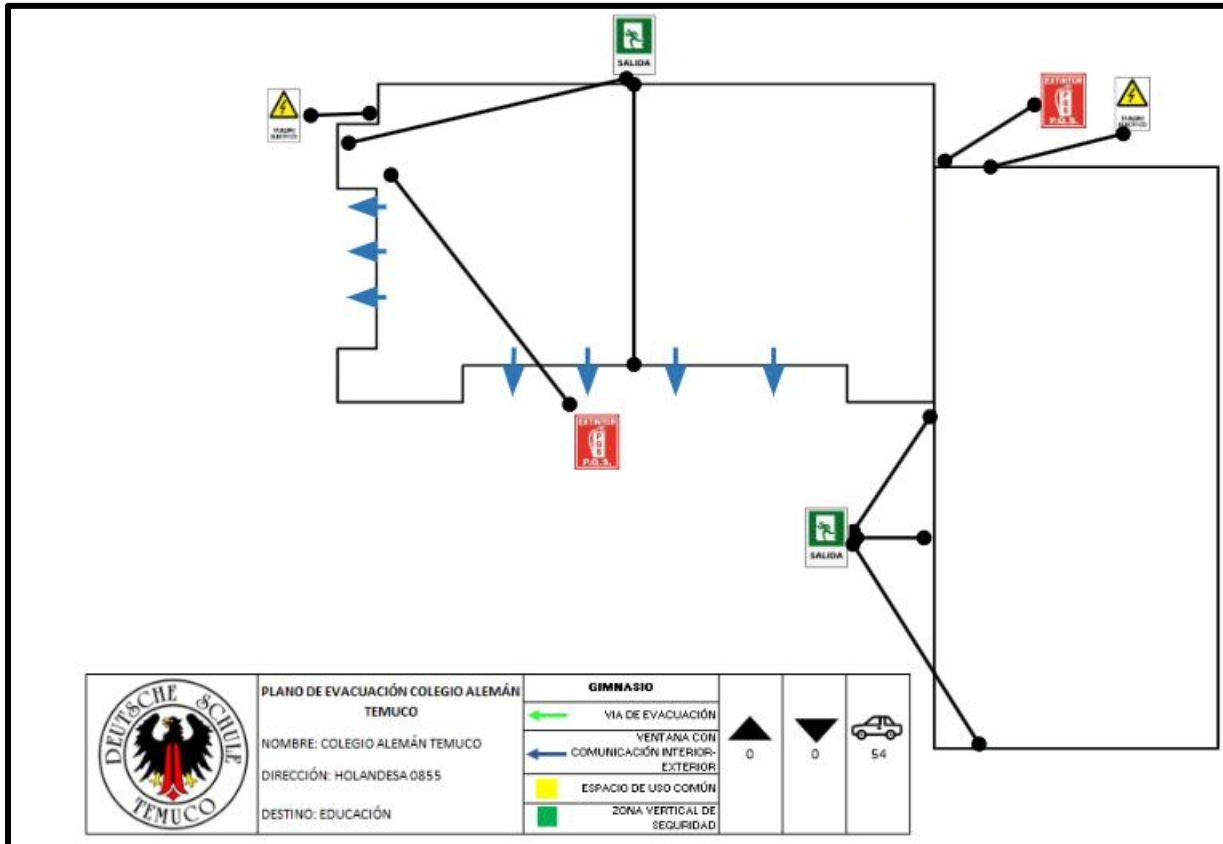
SALIDA

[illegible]

EXTINTOR
P.Q.S.

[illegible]

EXTINTOR
P.Q.S.

SALIDA

DEUTSCHE SCHULE
TEMUCO

PLANO DE EVACUACIÓN COLEGIO ALEMÁN TEMUCO

NOMBRE: COLEGIO ALEMÁN TEMUCO

DIRECCIÓN: HOLANDESA 0855

DESTINO: EDUCACIÓN

GIMNASIO

VIA DE EVACUACIÓN

VENTANA CON COMUNICACIÓN INTERIOR-EXTERIOR

ESPACIO DE USO COMÚN

ZONA VERTICAL DE SEGURIDAD

0

0

54